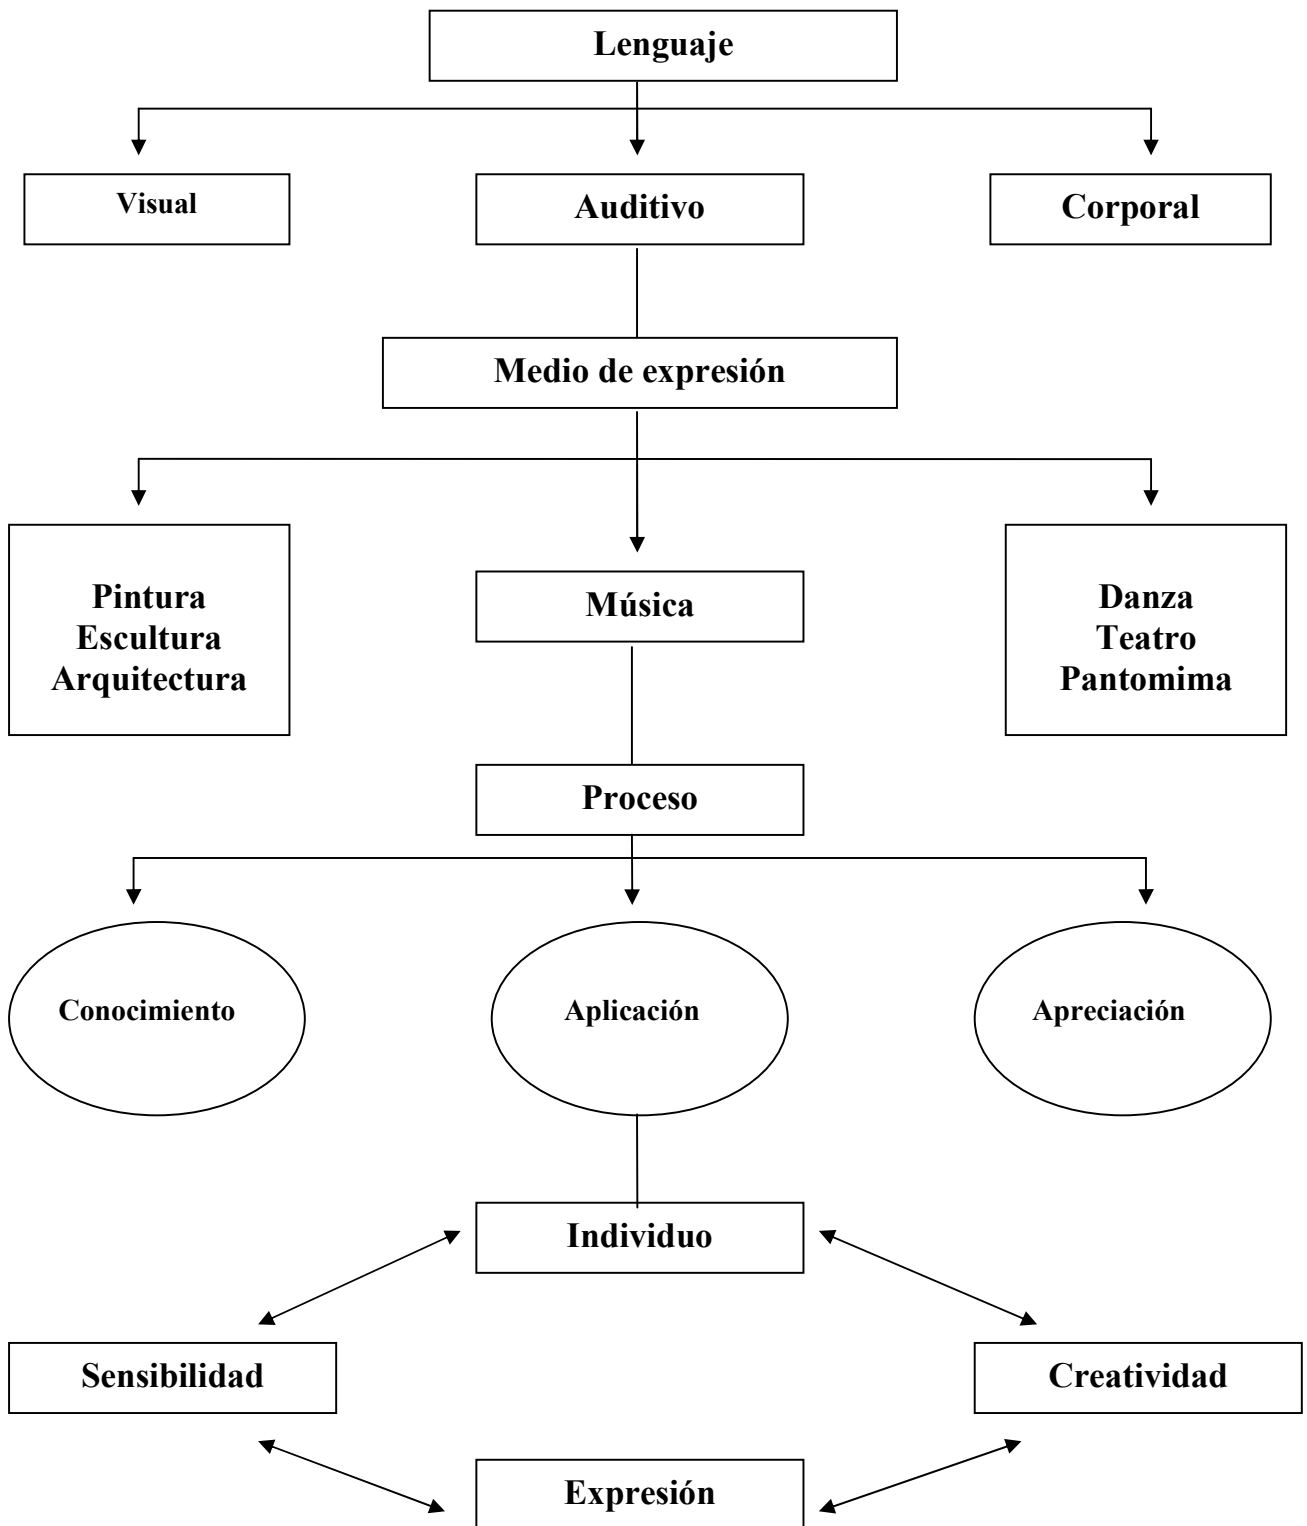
Lenguaje

Visual

Auditivo

Corporal

Medio de expresión

Pintura
Escultura
Arquitectura

Música

Danza
Teatro
Pantomima

Proceso

Conocimiento

Aplicación

Apreciación

Individuo

Sensibilidad

Creatividad

Expresión